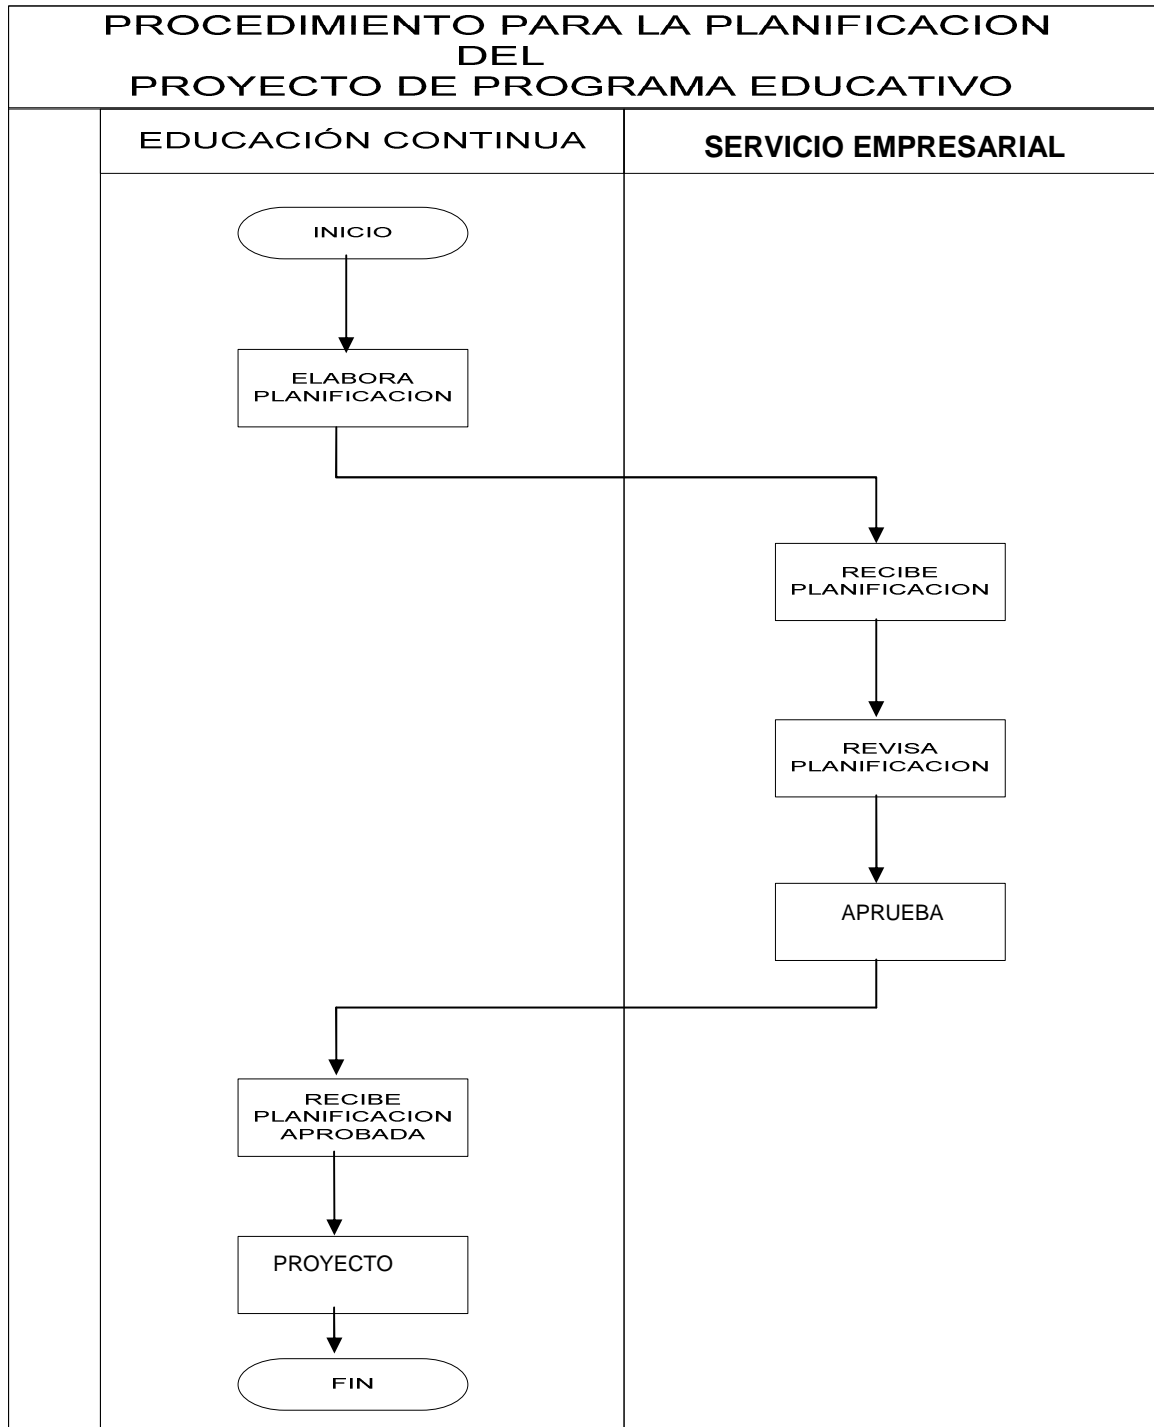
PROCEDIMIENTO PARA LA PLANIFICACION DEL PROYECTO DE PROGRAMA EDUCATIVO

EDUCACIÓN CONTINUA

SERVICIO EMPRESARIAL

INICIO

ELABORA PLANIFICACION

RECIBE PLANIFICACION

REVISA PLANIFICACION

APRUEBA

RECIBE PLANIFICACION APROBADA

PROYECTO

FIN